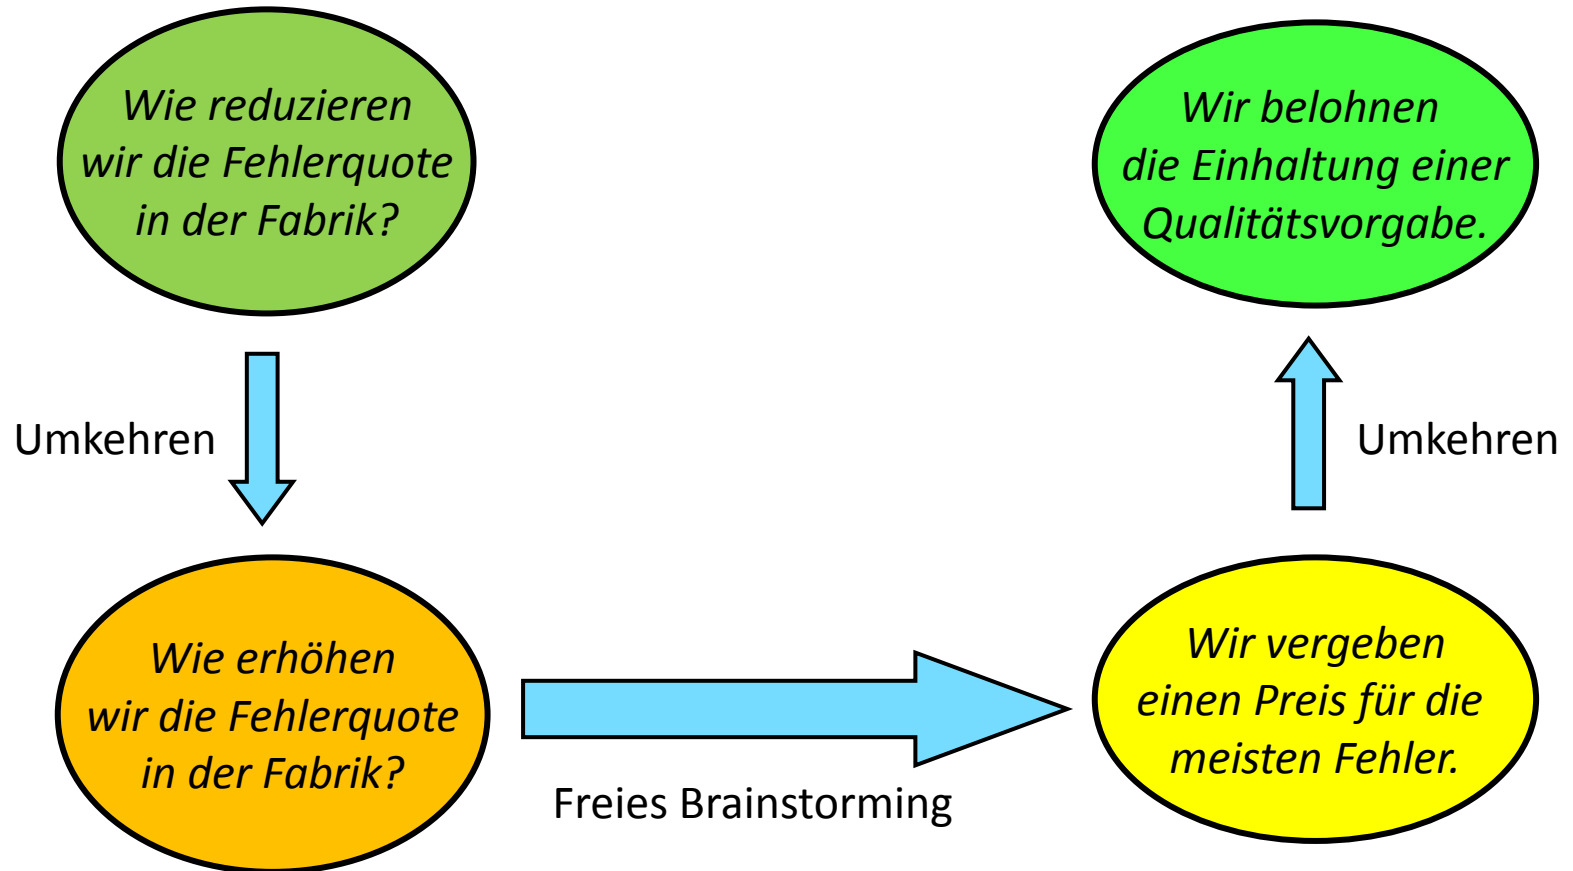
Wie reduzieren wir die Fehlerquote in der Fabrik?

Umkehren

Wie erhöhen wir die Fehlerquote in der Fabrik?

Freies Brainstorming

Wir vergeben einen Preis für die meisten Fehler.

Umkehren

Wir belohnen die Einhaltung einer Qualitätsvorgabe.